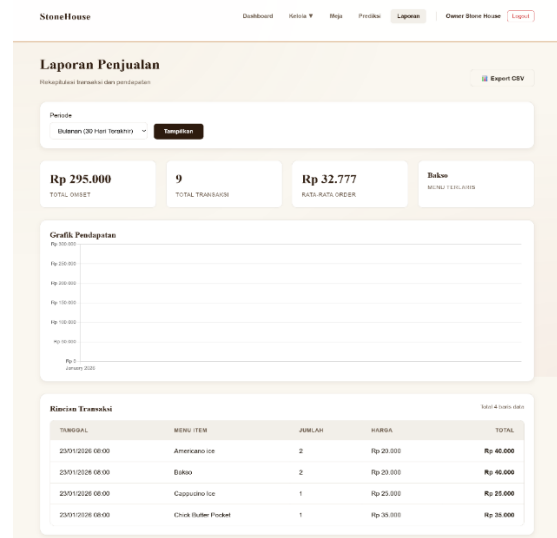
StoneHouse

Dashboard Kelola ▼ Meja Prediksi Laporan Owner Stone House Logout

Laporan Penjualan

Rekapitulasi transaksi dan pendapatan

Export CSV

Periode

Bulanan (30 Hari Terakhir) Tampilkan

Rp 295.000
TOTAL OMSET

9
TOTAL TRANSAKSI

Rp 32.777
RATA-RATA ORDER

Bakso
MENU TERLARIS

Grafik Pendapatan

Rp 300.000
Rp 250.000
Rp 200.000
Rp 150.000
Rp 100.000
Rp 50.000
Rp 0
Januari 2026

Rincian Transaksi

Total 4 baris data

| TANGGAL | MENU ITEM | JUMLAH | HARGA | TOTAL |
|---|---|---|---|---|
| 23/01/2026 08:00 | Americano Ice | 2 | Rp 20.000 | Rp 40.000 |
| 23/01/2026 08:00 | Bakso | 2 | Rp 20.000 | Rp 40.000 |
| 23/01/2026 08:00 | Cappucino Ice | 1 | Rp 25.000 | Rp 25.000 |
| 23/01/2026 08:00 | Chick Butter Pocket | 1 | Rp 35.000 | Rp 35.000 |